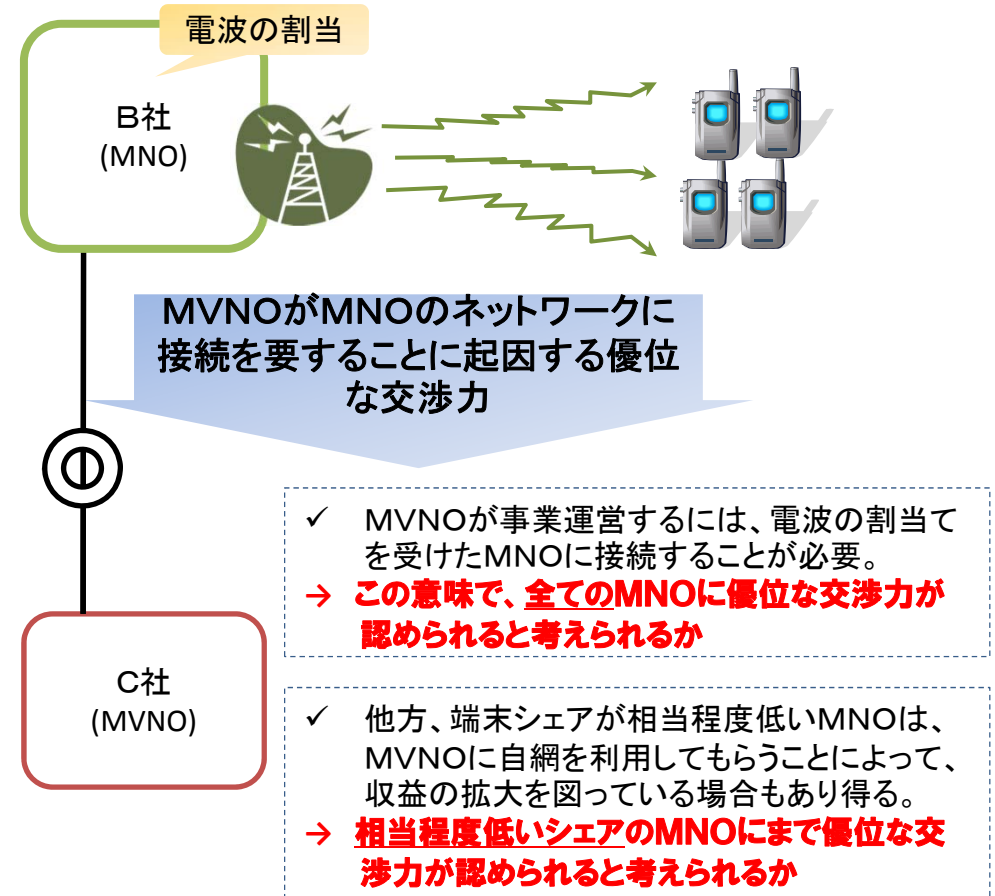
電波の割当

B社
(MNO)

MVNOがMNOのネットワークに接続を要することに起因する優位な交渉力

C社
(MVNO)

✓ MVNOが事業運営するには、電波の割当てを受けたMNOに接続することが必要。
→ この意味で、全てのMNOに優位な交渉力が認められると考えられるか

✓ 他方、端末シェアが相当程度低いMNOは、MVNOに自網を利用してもらうことによって、収益の拡大を図っている場合もあり得る。
→ 相当程度低いシェアのMNOにまで優位な交渉力が認められると考えられるか